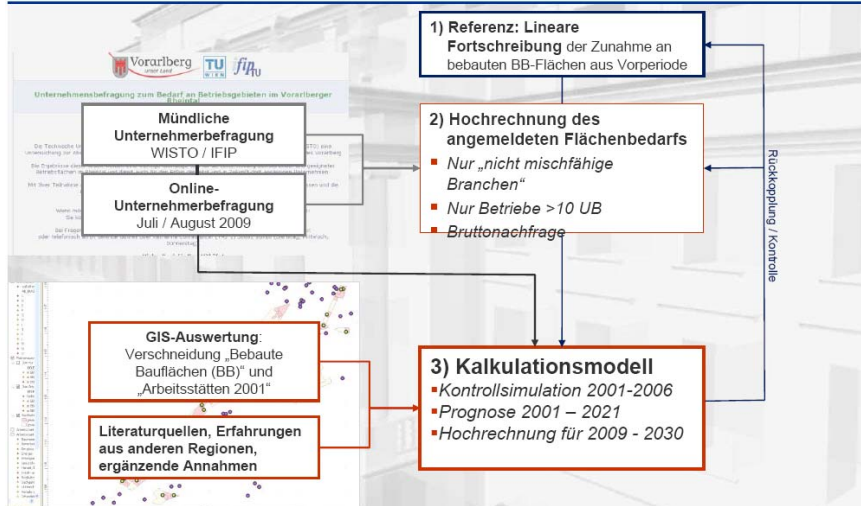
Vorarlberg unser Land
TU WIEN
fip TU

Unternehmensbefragung zum Bedarf an Betriebsgebieten im Vorarlberger Rheintal

Mündliche Unternehmerbefragung
WISTO / IFIP

Online-Unternehmerbefragung
Juli / August 2009

1) Referenz: Lineare Fortschreibung der Zunahme an bebauten BB-Flächen aus Vorperiode

2) Hochrechnung des angemeldeten Flächenbedarfs
Nur „nicht mischfähige Branchen“
Nur Betriebe >10 UB
Bruttonachfrage

Rückkopplung / Kontrolle

GIS-Auswertung:
Verschneidung „Bebaute Bauflächen (BB)“ und „Arbeitsstätten 2001“

Literaturquellen, Erfahrungen aus anderen Regionen, ergänzende Annahmen

3) Kalkulationsmodell
Kontrollsimulation 2001-2006
Prognose 2001 – 2021
Hochrechnung für 2009 - 2030